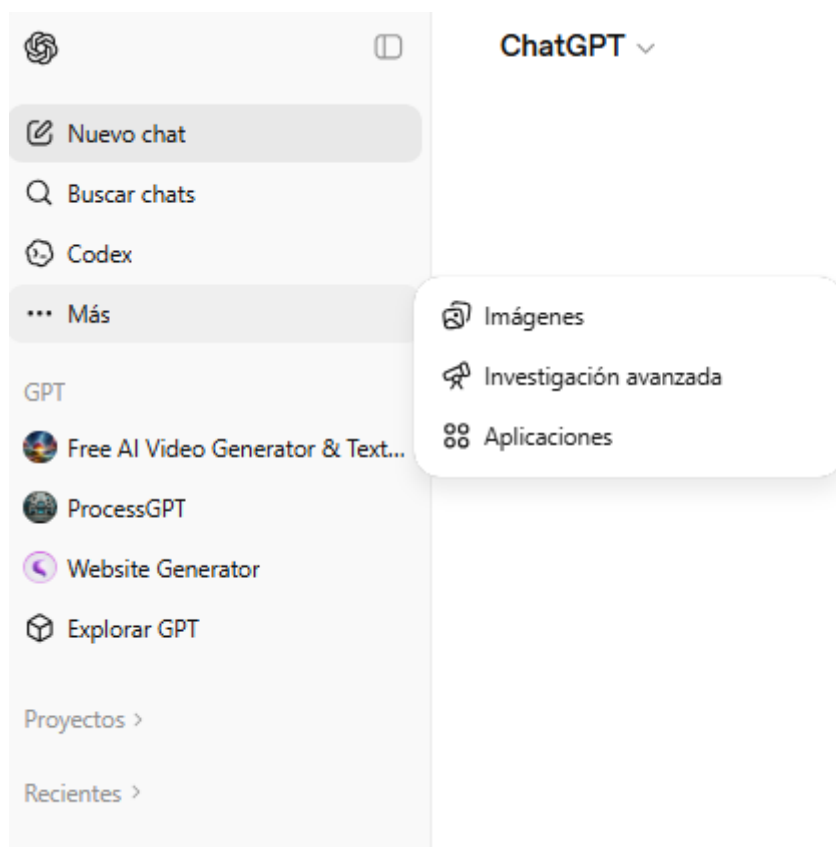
ChatGPT

Nuevo chat

Buscar chats

Codex

··· Más

Imágenes

Investigación avanzada

Aplicaciones

GPT

Free AI Video Generator & Text...

ProcessGPT

Website Generator

Explorar GPT

Proyectos >

Recientes >